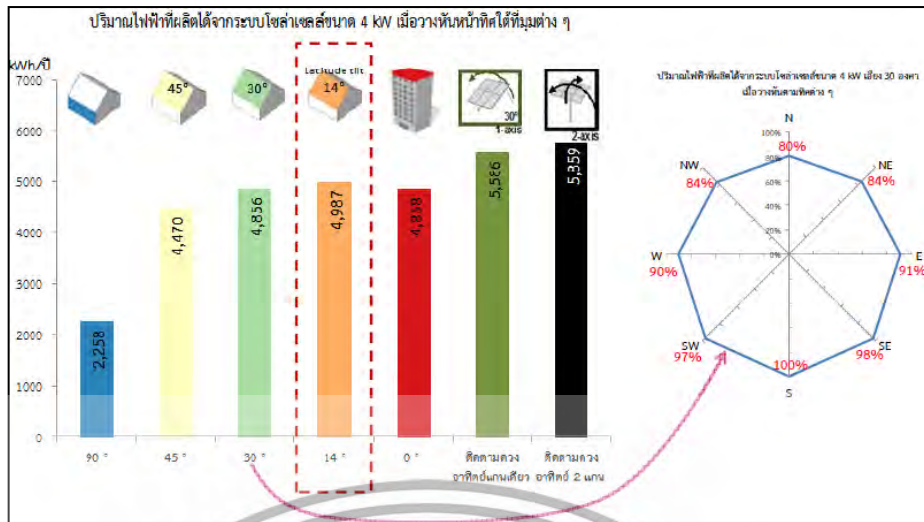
ปริมาณไฟฟ้าที่ผลิตได้จากระบบโซล่าเซลล์ขนาด 4 kW เมื่อวางหันหน้าทิศใต้ที่มุมต่าง ๆ

kWh/ปี

7000
6000
5000
4000
3000
2000
1000
0

45°
30°
Latitude tilt
14°
30°
1-axis
2-axis

2,258
4,470
4,856
4,987
4,838
5,586
5,359

90 °
45 °
30 °
14 °
0 °
ติดตามดวงอาทิตย์แกนเดียว
ติดตามดวงอาทิตย์ 2 แกน

ปริมาณไฟฟ้าที่ผลิตได้จากระบบโซล่าเซลล์ขนาด 4 kW เอียง 30 องศา เมื่อวางหันตามทิศต่าง ๆ

N
80%
NE
84%
E
91%
SE
98%
S
100%
SW
97%
W
90%
NW
84%
100%
80%
60%
40%
20%
0%